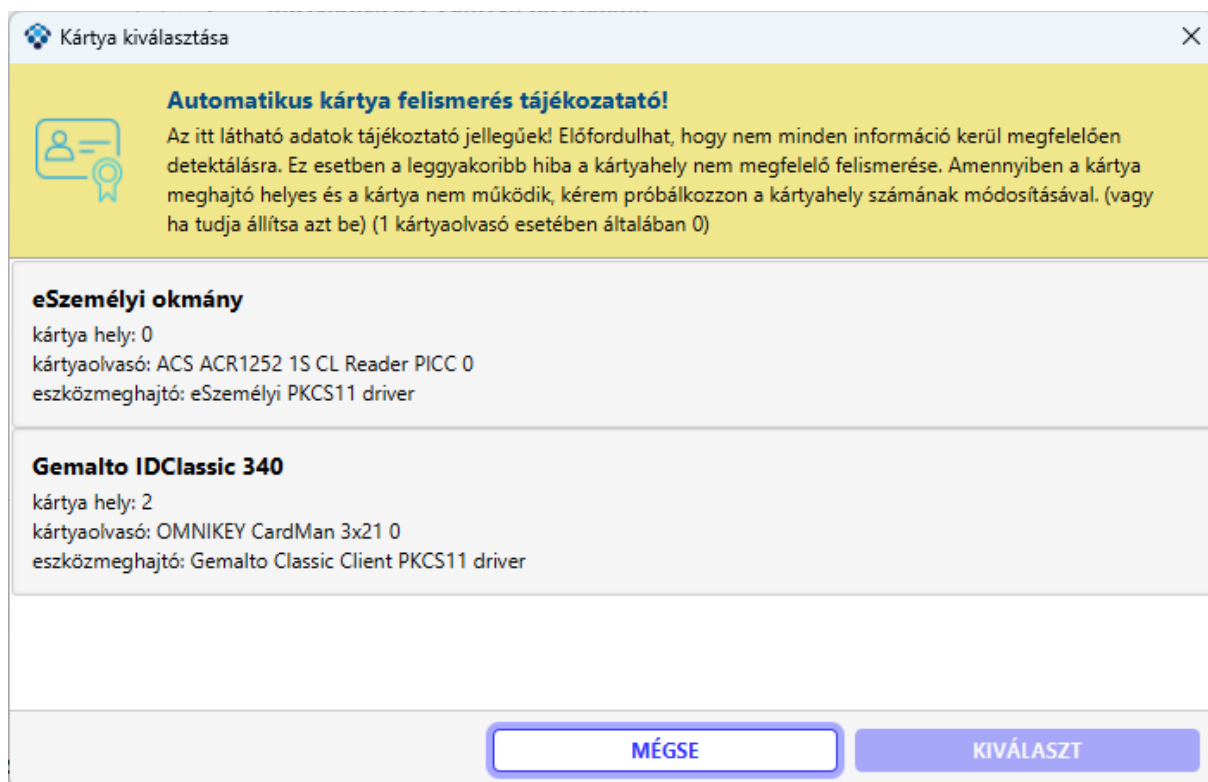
Kártya kiválasztása

Automatikus kártya felismerés tájékoztató!

Az itt látható adatok tájékoztató jellegűek! Előfordulhat, hogy nem minden információ kerül megfelelően detektálásra. Ez esetben a leggyakoribb hiba a kártyahely nem megfelelő felismerése. Amennyiben a kártya meghajtó helyes és a kártya nem működik, kérem próbálkozzon a kártyahely számának módosításával. (vagy ha tudja állítsa azt be) (1 kártyaolvasó esetében általában 0)

eSzemélyi okmány
kártya hely: 0
kártyaolvasó: ACS ACR1252 1S CL Reader PICC 0
eszközmeghajtó: eSzemélyi PKCS11 driver

Gemalto IDClassic 340
kártya hely: 2
kártyaolvasó: OMNIKEY CardMan 3x21 0
eszközmeghajtó: Gemalto Classic Client PKCS11 driver

MÉGSE
KIVÁLASZT